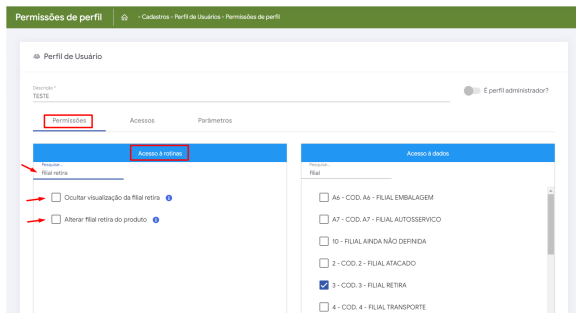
Permissões de perfil
- Cadastros - Perfil de Usuários - Permissões de perfil

Perfil de Usuário

Descrição *
TESTE

É perfil administrador?

Permissões
Acessos
Parâmetros

Acesso à rotinas
Pesquisar...
filial retira

Ocultar visualização da filial retira
Alterar filial retira do produto

Acesso à dados
Pesquisar...
filial

A6 - COD. A6 - FILIAL EMBALAGEM
A7 - COD. A7 - FILIAL AUTOSSERVICO
10 - FILIAL AINDA NÃO DEFINIDA
2 - COD. 2 - FILIAL ATACADO
3 - COD. 3 - FILIAL RETIRA
4 - COD. 4 - FILIAL TRANSPORTE